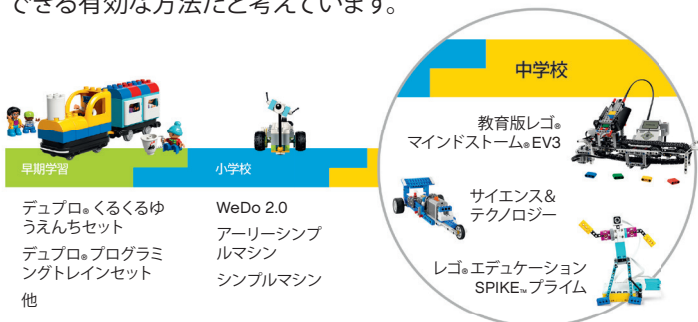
できる有効な方法だと考えています。

早期学習

デュプロ® くるくるゆうえんちセット

デュプロ® プログラミングトレインセット

他

小学校

WeDo 2.0

アーリーシンプルマシン

シンプルマシン

中学校

教育版レゴ® マインドストーム® EV3

サイエンス＆テクノロジー

レゴ® エデュケーション SPIKE™ プライム